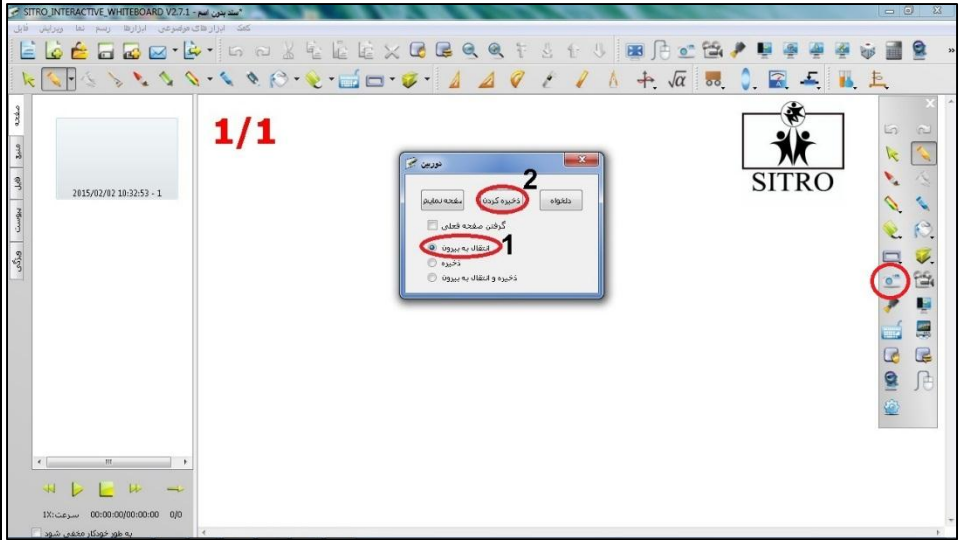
SITRO_INTERACTIVE_WHITEBOARD V2.7.1 - *سند بدون اسم

فایل ویرایش نما رسم ابزارها ابزارهای موضوعی کمک

صفحه منبع فایل پیوست ویژگی

2015/02/02 10:32:53 - 1

1/1

SITRO

دوربین

دلخواه
ذخیره کردن
صفحه تمام
2
گرفتن صفحه فعلی
انتقال به بیرون
1
ذخیره
ذخیره و انتقال به بیرون

سرعت:1X 00:00:00/00:00:00 0/0

به طور خودکار مخفی شود